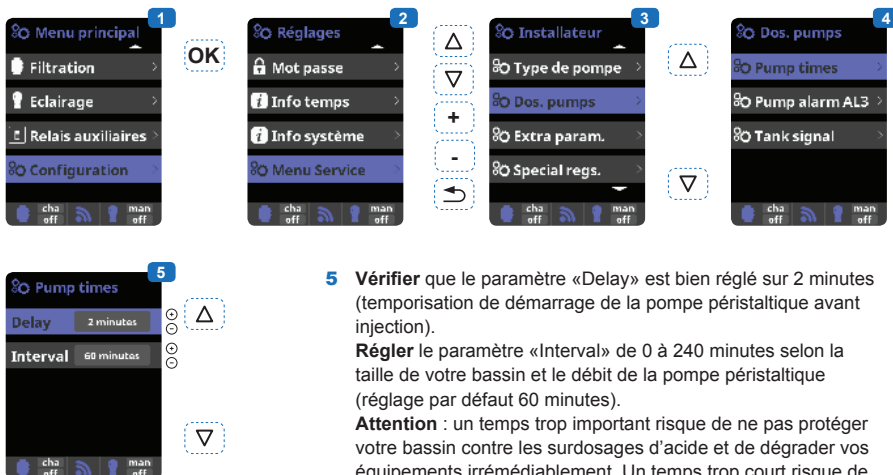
1
Menu principal
Filtration
Eclairage
Relais auxiliaires
Configuration
cha off
man off

OK

2
Réglages
Mot passe
Info temps
Info système
Menu Service
cha off
man off

+
-

3
Installateur
Type de pompe
Dos. pumps
Extra param.
Special regs.
cha off
man off

4
Dos. pumps
Pump times
Pump alarm AL3
Tank signal
cha off
man off

5
Pump times
Delay 2 minutes
Interval 60 minutes
cha off
man off

5 **Vérifier** que le paramètre «Delay» est bien réglé sur 2 minutes (temporisation de démarrage de la pompe péristaltique avant injection).

**Régler** le paramètre «Interval» de 0 à 240 minutes selon la taille de votre bassin et le débit de la pompe péristaltique (réglage par défaut 60 minutes).

**Attention** : un temps trop important risque de ne pas protéger votre bassin contre les surdosages d'acide et de dégrader vos équipements irrémédiablement. Un temps trop court risque de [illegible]